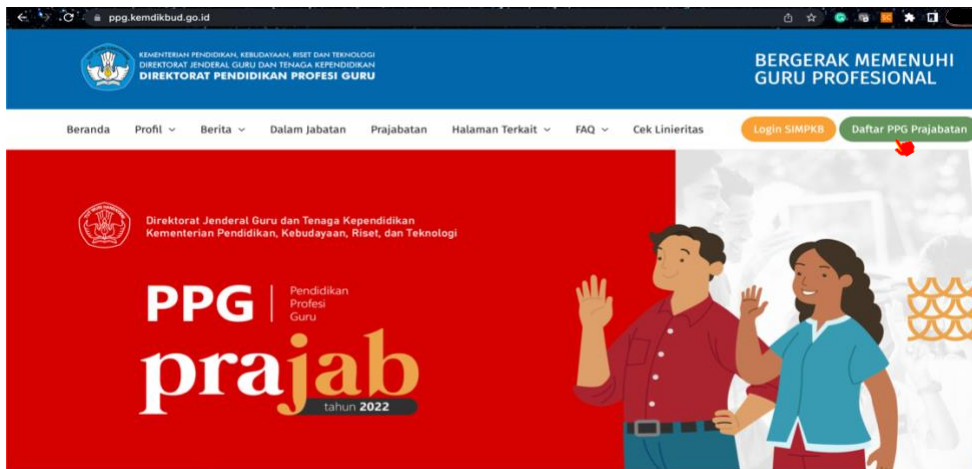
ppg.kemdikbud.go.id

KEMENTERIAN PENDIDIKAN, KEBUDAYAAN, RISET DAN TEKNOLOGI
DIREKTORAT JENDERAL GURU DAN TENAGA KEPENDIDIKAN
DIREKTORAT PENDIDIKAN PROFESI GURU

BERGERAK MEMENUHI GURU PROFESIONAL

Beranda Profil Berita Dalam Jabatan Prajabatan Halaman Terkait FAQ Cek Linieritas Login SIMPKB Daftar PPG Prajabatan

Direktorat Jenderal Guru dan Tenaga Kependidikan
Kementerian Pendidikan, Kebudayaan, Riset, dan Teknologi

PPG Pendidikan Profesi Guru

prajab

tahun 2022